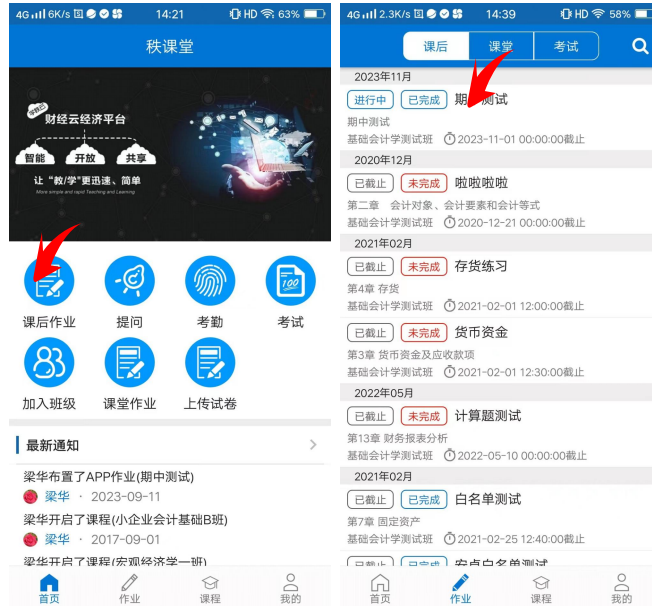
4G 6K/s 14:21 HD 63%

秩课堂

学财云
财经云经济平台
智能 开放 共享
让"教/学"更迅速、简单
More simple and rapid Teaching and Learning

课后作业 提问 考勤 考试
100
加入班级 课堂作业 上传试卷

最新通知

梁华布置了APP作业(期中测试)
梁华 · 2023-09-11
梁华开启了课程(小企业会计基础B班)
梁华 · 2017-09-01
梁华开启了课程(宏观经济学一班)

首页 作业 课程 我的

4G 2.3K/s 14:39 HD 58%

课后 课堂 考试

2023年11月
进行中 已完成 期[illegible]测试
期中测试
基础会计学测试班 2023-11-01 00:00:00截止

2020年12月
已截止 未完成 啦啦啦啦
第二章 会计对象、会计要素和会计等式
基础会计学测试班 2020-12-21 00:00:00截止

2021年02月
已截止 未完成 存货练习
第4章 存货
基础会计学测试班 2021-02-01 12:00:00截止

已截止 未完成 货币资金
第3章 货币资金及应收款项
基础会计学测试班 2021-02-01 12:30:00截止

2022年05月
已截止 未完成 计算题测试
第13章 财务报表分析
基础会计学测试班 2022-05-10 00:00:00截止

2021年02月
已截止 已完成 白名单测试
第7章 固定资产
基础会计学测试班 2021-02-25 12:40:00截止

已截止 已完成 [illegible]

首页 作业 课程 我的